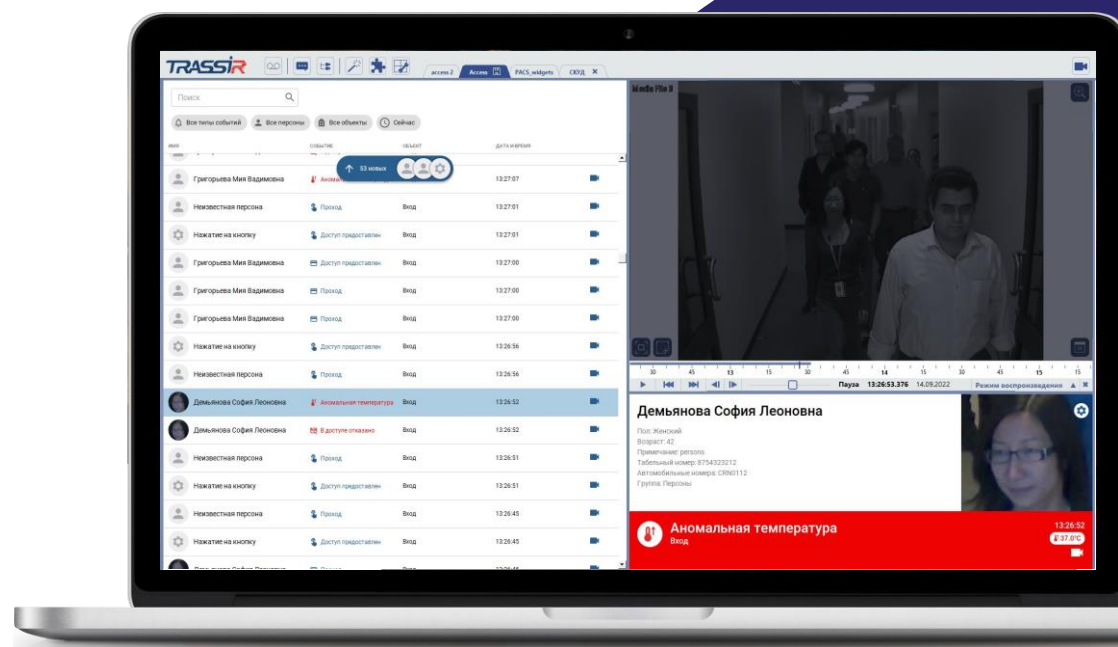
TRASSIR

access 2 Access PACS_widgets СКУД ✕

Поиск

Все типы событий Все персоны Все объекты Сейчас

ИМЯ СОБЫТИЕ ОБЪЕКТ ДАТА И ВРЕМЯ

53 новых

| | | | |
|---|---|---|---|
| Григорьева Мия Вадимовна | Аномальная | | 13:27:07 |
| Неизвестная персона | Проход | Вход | 13:27:01 |
| Нажатие на кнопку | Доступ предоставлен | Вход | 13:27:01 |
| Григорьева Мия Вадимовна | Доступ предоставлен | Вход | 13:27:00 |
| Григорьева Мия Вадимовна | Проход | Вход | 13:27:00 |
| Григорьева Мия Вадимовна | Проход | Вход | 13:27:00 |
| Нажатие на кнопку | Доступ предоставлен | Вход | 13:26:56 |
| Неизвестная персона | Проход | Вход | 13:26:56 |
| Демьянова София Леоновна | Аномальная температура | Вход | 13:26:52 |
| Демьянова София Леоновна | В доступе отказано | Вход | 13:26:52 |
| Неизвестная персона | Проход | Вход | 13:26:51 |
| Нажатие на кнопку | Доступ предоставлен | Вход | 13:26:51 |
| Неизвестная персона | Проход | Вход | 13:26:45 |
| Нажатие на кнопку | Доступ предоставлен | Вход | 13:26:45 |

Media File 0

30 45 13 15 30 45 14 15 30 45 15 15

Пауза 13:26:53.376 14.09.2022 Режим воспроизведения

Демьянова София Леоновна

Пол: Женский
Возраст: 42
Примечание: persons
Табельный номер: 8754323212
Автомобильные номера: CRN0112
Группа: Персоны

Аномальная температура
Вход

13:26:52
37.0°C